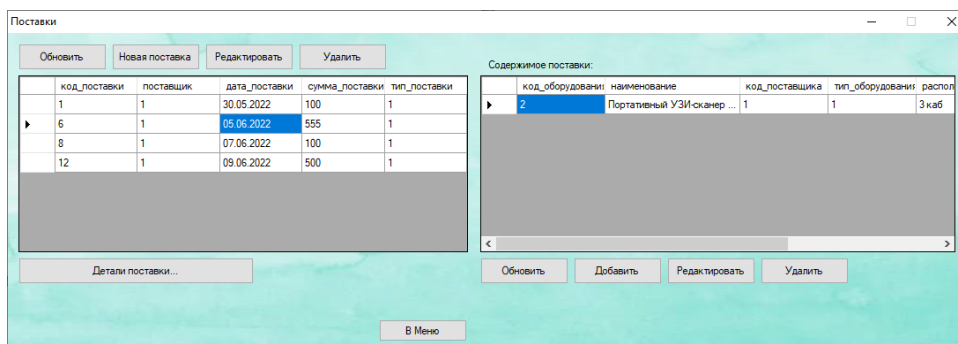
Поставки

Обновить | Новая поставка | Редактировать | Удалить

| | код_поставки | поставщик | дата_поставки | сумма_поставки | тип_поставки |
|---|---|---|---|---|---|
| | 1 | 1 | 30.05.2022 | 100 | 1 |
| ▶ | 6 | 1 | 05.06.2022 | 555 | 1 |
| | 8 | 1 | 07.06.2022 | 100 | 1 |
| | 12 | 1 | 09.06.2022 | 500 | 1 |

Детали поставки...

Содержимое поставки:

| | код_оборудования | наименование | код_поставщика | тип_оборудования | распол |
|---|---|---|---|---|---|
| ▶ | 2 | Портативный УЗИ-сканер ... | 1 | 1 | 3 каб |

Обновить | Добавить | Редактировать | Удалить

В Меню